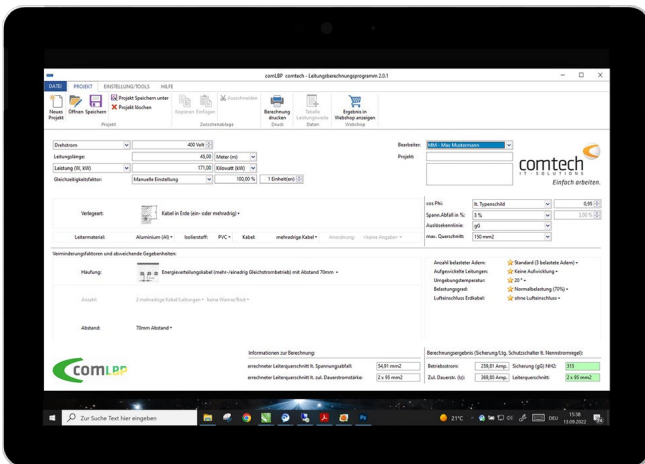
comLBP comtech - Leitungsberechnungsprogramm 2.0.1

DATEI PROJEKT EINSTELLUNG/TOOLS HILFE

Neues Projekt Öffnen Speichern Projekt Speichern unter Projekt löschen
Projekt
Kopieren Einfügen Ausschneiden
Zwischenablage
Berechnung drucken
Druck
Tabelle Leistungswerte
Daten
Ergebnis in Webshop anzeigen
Webshop

Drehstrom 400 Volt
Leitungslänge: 45,00 Meter (m)
Leistung (W, kW) 171,00 Kilowatt (kW)
Gleichzeitigkeitsfaktor: Manuelle Einstellung 100,00 % 1 Einheit(en)

Bearbeiter: MM - Max Mustermann
Projekt

comtech IT · SOLUTIONS Einfach arbeiten.

Verlegeart: Kabel in Erde (ein- oder mehradrig)

Leitermaterial: Aluminium (Al) Isolierstoff: PVC Kabel: mehradrige Kabel Anordnung: Keine Angaben

cos Phi: lt. Typenschild 0,95
Spann.Abfall in %: 3 % 3,00 %
Ausblasekennlinie: gG
max. Querschnitt: 150 mm2

Verminderungsfaktoren und abweichende Gegebenheiten:

Häufung: Energieverteilungskabel (mehr-/einadrig Gleichstrombetrieb) mit Abstand 70mm
Anzahl: 2 mehradrige Kabel Leitungen keine Wärme/Kind
Abstand: 70mm Abstand

Anzahl belasteter Adern: Standard (3 belastete Adern)
Aufgewickelte Leitungen: Keine Aufwicklung
Umgebungstemperatur: 20 °
Belastungsgrad: Normalbelastung (70%)
Luftkanischluss Erdkabel: ohne Luftanschluss

Informationen zur Berechnung:
errechneter Leiterquerschnitt lt. Spannungsabfall: 54,91 mm2
errechneter Leiterquerschnitt lt. zul. Dauerstromstärke: 2 x 95 mm2

Berechnungsergebnis (Sicherung/Ltg. Schutzschalter lt. Nennstromregel):
Betriebsstrom: 259,81 Amp. Sicherung (gG) NH3: 315
Zul. Dauerstr. (Iz): 368,00 Amp. Leiterquerschnitt: 2 x 95 mm2

comLBP

Zur Suche Text hier eingeben
21°C DEU 15:38 13.09.2022